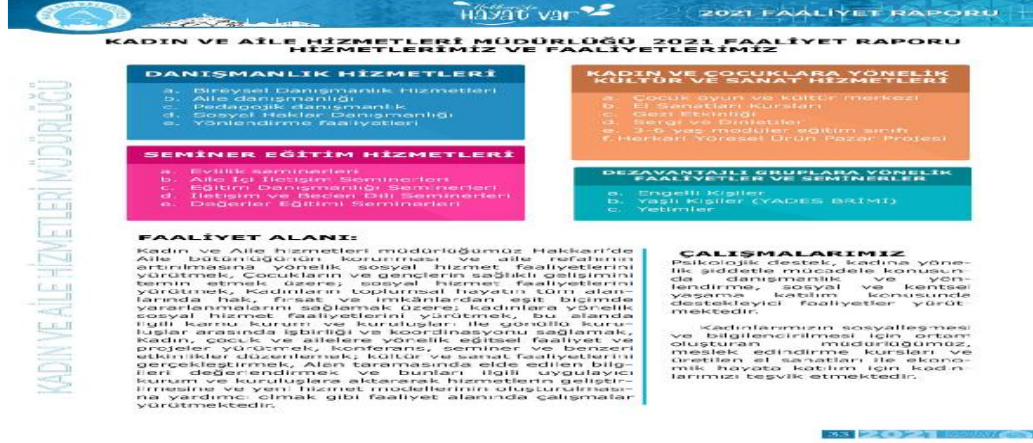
Hakkari'de Hayat var

2021 FAALİYET RAPORU

KADIN VE AİLE HİZMETLERİ MÜDÜRLÜĞÜ 2021 FAALİYET RAPORU HİZMETLERİMİZ VE FAALİYETLERİMİZ

KADIN VE AİLE HİZMETLERİ MÜDÜRLÜĞÜ

DANIŞMANLIK HİZMETLERİ
a. Bireysel Danışmanlık Hizmetleri
b. Aile danışmanlığı
c. Pedagojik danışmanlık
d. Sosyal Haklar Danışmanlığı
e. Yönlendirme faaliyetleri

SEMİNER EĞİTİM HİZMETLERİ
a. Evlilik seminerleri
b. Aile İçi İletişim Seminerleri
c. Eğitim Danışmanlığı Seminerleri
d. İletişim ve Beden Dili Seminerleri
e. Değerler Eğitimi Seminerleri

KADIN VE ÇOCUKLARA YÖNELİK KÜLTÜR VE SANAT HİZMETLERİ
a. Çocuk oyun ve kültür merkezi
b. El Sanatları Kursları
c. Gezi Etkinliği
d. Sergi ve Dinletiler
e. 3-6 yaş modüler eğitim sınıfı
f. Herkari Yöresel Ürün Pazar Projesi

DEZAVANTAJLI GRUPLARA YÖNELİK FAALİYETLER VE SEMİNERLER
a. Engelli Kişiler
b. Yaşlı Kişiler (YADES BİRİMİ)
c. Yetimler

FAALİYET ALANI:
Kadın ve Aile hizmetleri müdürlüğümüz Hakkari'de Aile bütünlüğünün korunması ve aile refahının artırılmasına yönelik sosyal hizmet faaliyetlerini yürütmek, Çocukların ve gençlerin sağlıklı gelişimini temin etmek üzere; sosyal hizmet faaliyetlerini yürütmek, Kadınların toplumsal hayatın tüm alanlarında hak, fırsat ve imkânlardan eşit biçimde yararlanmalarını sağlamak üzere; kadınlara yönelik sosyal hizmet faaliyetlerini yürütmek, bu alanda ilgili kamu kurum ve kuruluşları ile gönüllü kuruluşlar arasında işbirliği ve koordinasyonu sağlamak, Kadın, çocuk ve ailelere yönelik eğitsel faaliyet ve projeler yürütmek, konferans, seminer ve benzeri etkinlikler düzenlemek; kültür ve sanat faaliyetlerini gerçekleştirmek, Alan taramasında elde edilen bilgileri değerlendirmek ve bunları ilgili uygulayıcı kurum ve kuruluşlara aktararak hizmetlerin geliştirilmesine ve yeni hizmet modellerinin oluşturulmasına yardımcı olmak gibi faaliyet alanında çalışmalar yürütmektedir.

ÇALIŞMALARIMIZ
Psikolojik destek, kadına yönelik şiddetle mücadele konusunda danışmanlık ve yönlendirme, sosyal ve kentsel yaşama katılım konusunda destekleyici faaliyetler yürütmektedir.

Kadınlarımızın sosyalleşmesi ve bilgilendirilmesi için ortam oluşturan müdürlüğümüz, meslek edindirme kursları ve ürettikleri el sanatları ile ekonomik hayata katılım için kadınlarımızı teşvik etmektedir.

33 2021 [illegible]